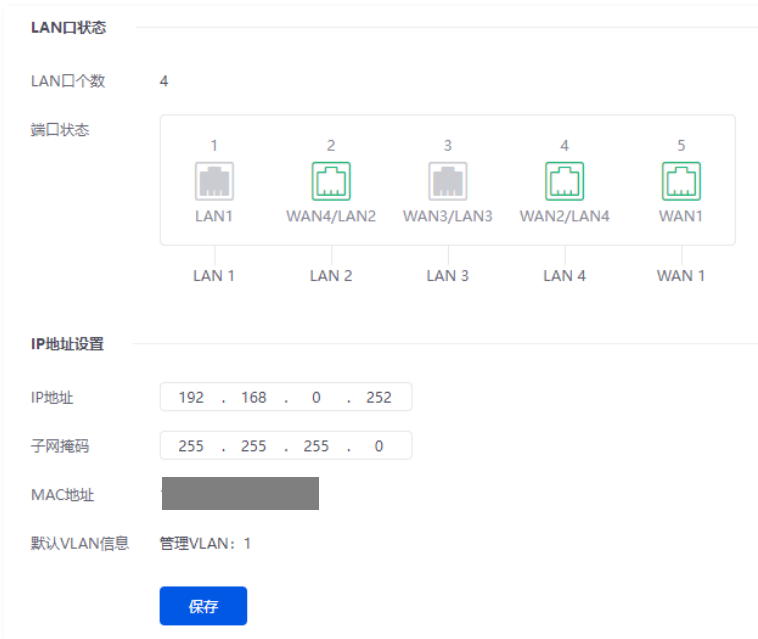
LAN口状态

LAN口个数 4

端口状态

1
LAN1

2
WAN4/LAN2

3
WAN3/LAN3

4
WAN2/LAN4

5
WAN1

LAN 1 LAN 2 LAN 3 LAN 4 WAN 1

IP地址设置

IP地址 192 . 168 . 0 . 252

子网掩码 255 . 255 . 255 . 0

MAC地址 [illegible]

默认VLAN信息 管理VLAN：1

保存